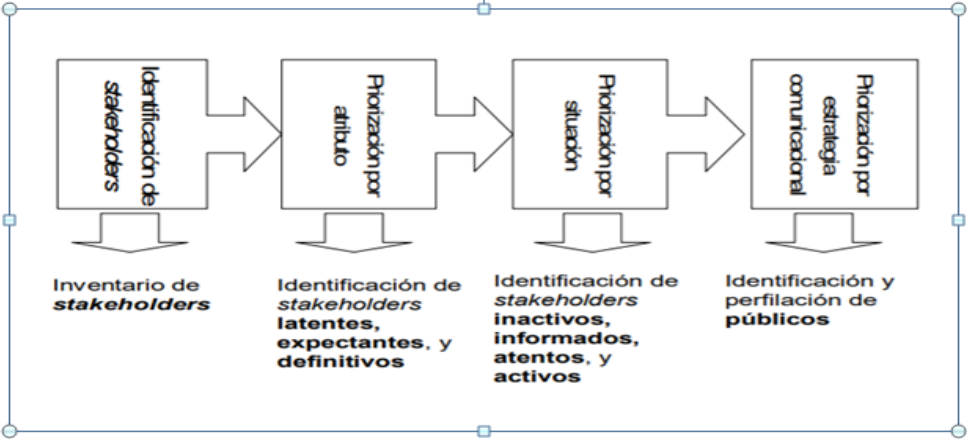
Identificación de *stakeholders*

Priorización por atributo

Priorización por situación

Priorización por estrategia comunicacional

Inventario de ***stakeholders***

Identificación de *stakeholders* **latentes, expectantes**, y **definitivos**

Identificación de ***stakeholders*** **inactivos, informados, atentos**, y **activos**

Identificación y perfilación de **públicos**